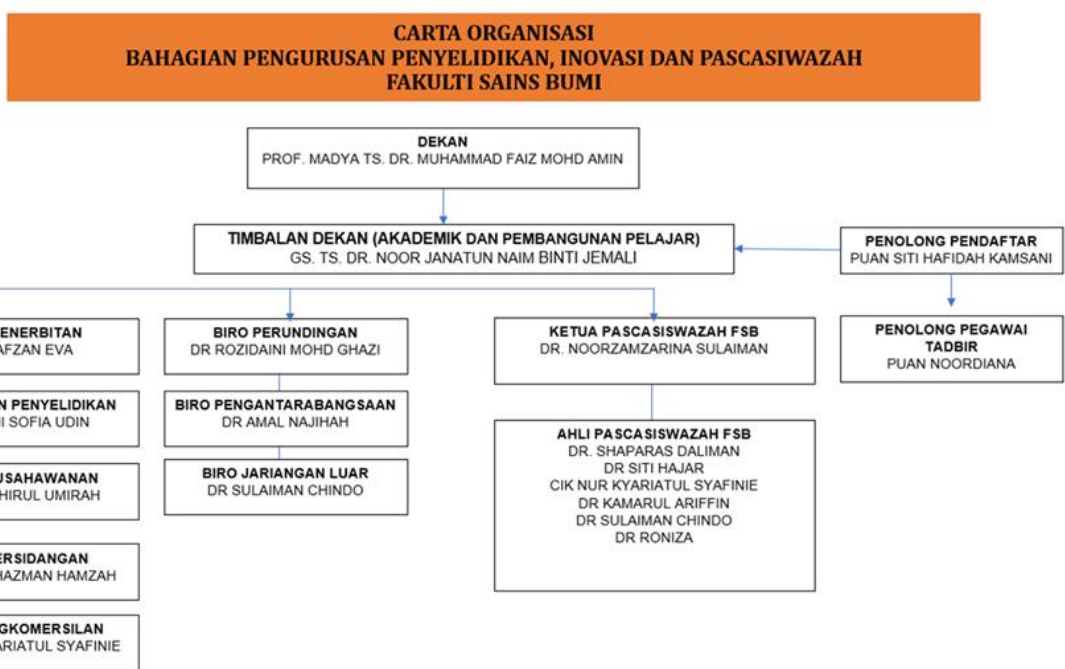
CARTA ORGANISASI
BAHAGIAN PENGURUSAN PENYELIDIKAN, INOVASI DAN PASCASIWAZAH
FAKULTI SAINS BUMI

DEKAN
PROF. MADYA TS. DR. MUHAMMAD FAIZ MOHD AMIN

TIMBALAN DEKAN (AKADEMIK DAN PEMBANGUNAN PELAJAR)
GS. TS. DR. NOOR JANATUN NAIM BINTI JEMALI

PENOLONG PENDAFTAR
PUAN SITI HAFIDAH KAMSANI

PENOLONG PEGAWAI TADBIR
PUAN NOORDIANA

ENERBITAN
AFZAN EVA

N PENYELIDIKAN
I SOFIA UDIN

USAHAWANAN
HIRUL UMIRAH

ERSIDANGAN
HAZMAN HAMZAH

GKOMERSILAN
ARIATUL SYAFINIE

BIRO PERUNDINGAN
DR ROZIDAINI MOHD GHAZI

BIRO PENGANTARABANGSAAN
DR AMAL NAJIHAH

BIRO JARIANGAN LUAR
DR SULAIMAN CHINDO

KETUA PASCASISWAZAH FSB
DR. NOORZAMZARINA SULAIMAN

AHLI PASCASISWAZAH FSB
DR. SHAPARAS DALIMAN
DR SITI HAJAR
CIK NUR KYARIATUL SYAFINIE
DR KAMARUL ARIFFIN
DR SULAIMAN CHINDO
DR RONIZA